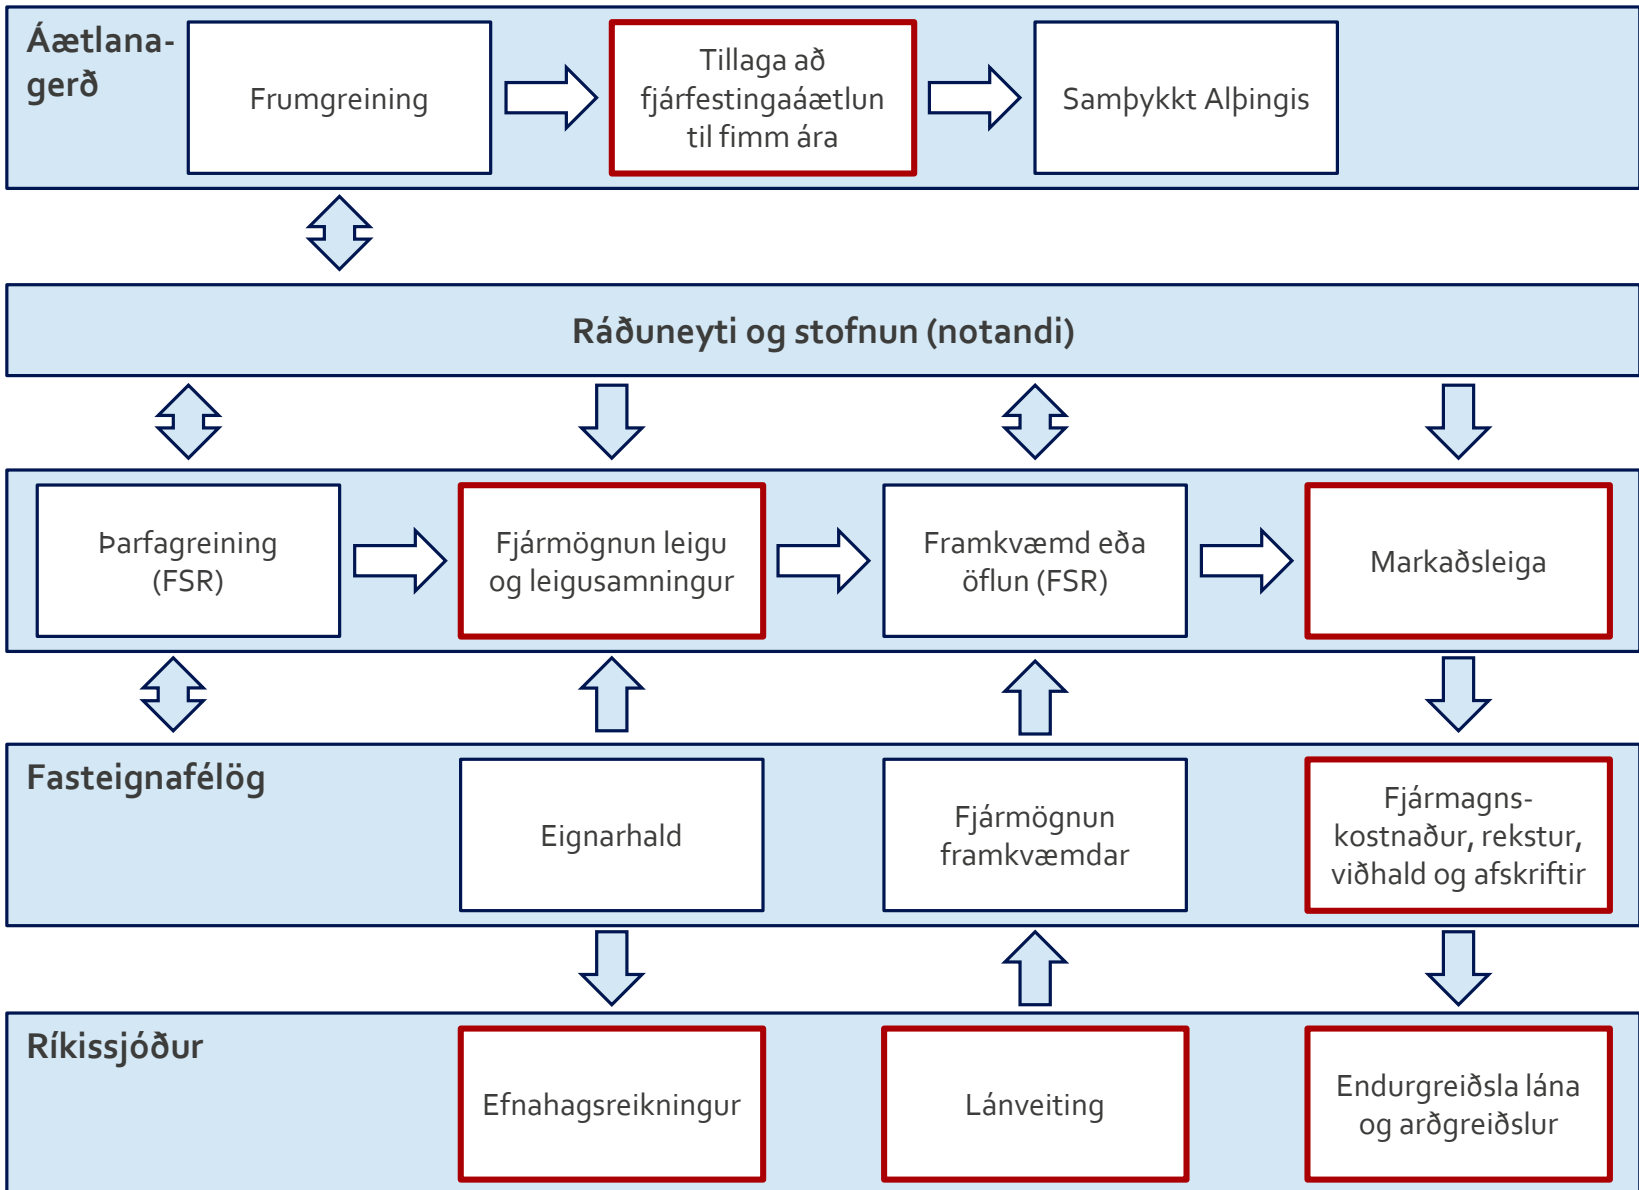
Áætlanagerð

Frumgreining

Tillaga að fjárfestingaáætlun til fimm ára

Samþykkt Alþingis

Ráðuneyti og stofnun (notandi)

Þarfagreining (FSR)

Fjármögnun leigu og leigusamningur

Framkvæmd eða öflun (FSR)

Markaðsleiga

Fasteignafélög

Eignarhald

Fjármögnun framkvæmdar

Fjármagnskostnaður, rekstur, viðhald og afskriftir

Ríkissjóður

Efnahagsreikningur

Lánveiting

Endurgreiðsla lána og arðgreiðslur